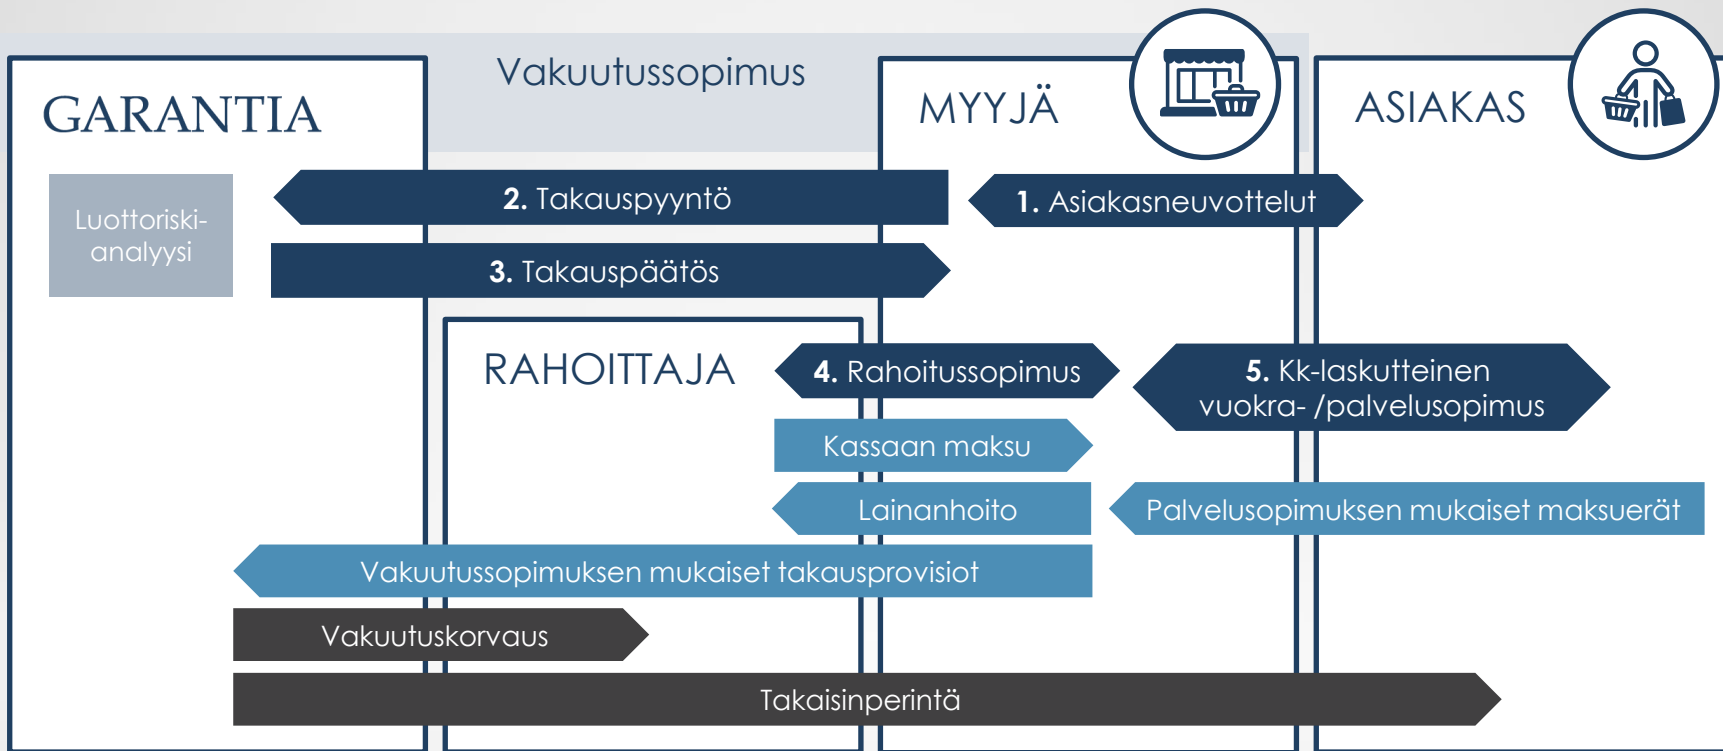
Vakuutussopimus

GARANTIA

MYYJÄ

ASIAKAS

Luottoriski-analyysi

2. Takauspyyntö

1. Asiakasneuvottelut

3. Takauspäätös

RAHOITTAJA

4. Rahoitussopimus

5. Kk-laskutteinen vuokra- /palvelusopimus

Kassaan maksu

Lainanhoito

Palvelusopimuksen mukaiset maksuerät

Vakuutussopimuksen mukaiset takausprovisiot

Vakuutuskorvaus

Takaisinperintä